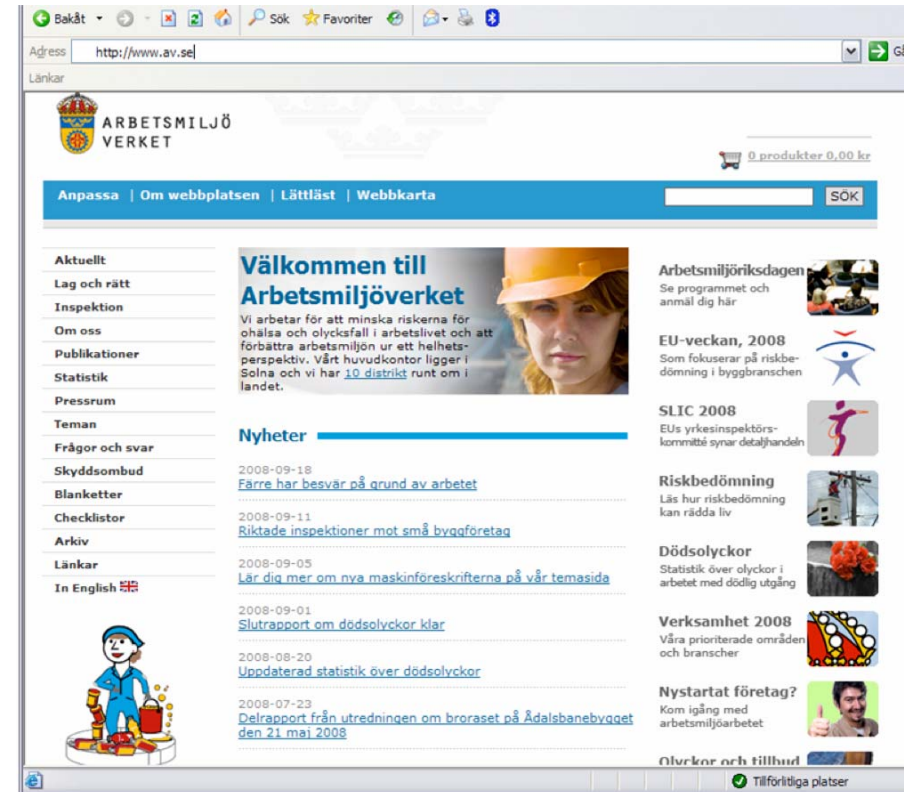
Bakåt · Sök Favoriter

Adress http://www.av.se

Gå

Länkar

ARBETSMILJÖ VERKET

0 produkter 0,00 kr

Anpassa | Om webbplatsen | Lättläst | Webbkarta

SÖK

Aktuellt
Lag och rätt
Inspektion
Om oss
Publikationer
Statistik
Pressrum
Teman
Frågor och svar
Skyddsombud
Blanketter
Checklistor
Arkiv
Länkar
In English

Välkommen till Arbetsmiljöverket

Vi arbetar för att minska riskerna för ohälsa och olycksfall i arbetslivet och att förbättra arbetsmiljön ur ett helhetsperspektiv. Vårt huvudkontor ligger i Solna och vi har 10 distrikt runt om i landet.

Nyheter

2008-09-18
Färre har besvär på grund av arbetet

2008-09-11
Riktade inspektioner mot små byggföretag

2008-09-05
Lär dig mer om nya maskinföreskrifterna på vår temasida

2008-09-01
Slutrapport om dödsolyckor klar

2008-08-20
Uppdaterad statistik över dödsolyckor

2008-07-23
Delrapport från utredningen om broraset på Ådalsbanebygget den 21 maj 2008

Arbetsmiljöriksdagen
Se programmet och anmäl dig här

EU-veckan, 2008
Som fokuserar på riskbedömning i byggbranschen

SLIC 2008
EUs yrkesinspektörskommitté synar detaljhandeln

Riskbedömning
Läs hur riskbedömning kan rädda liv

Dödsolyckor
Statistik över olyckor i arbetet med dödlig utgång

Verksamhet 2008
Våra prioriterade områden och branscher

Nystartat företag?
Kom igång med arbetsmiljöarbetet

Olyckor och tillbud

Tillförlitliga platser